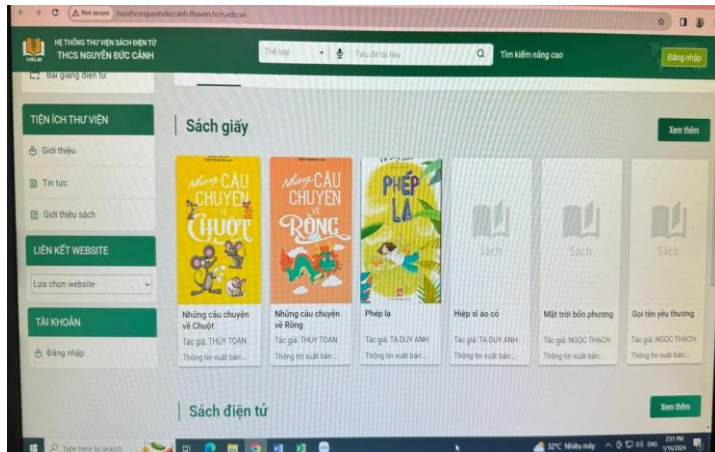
Not secure thcsnguyenduccanh.thuvien.hcm.edu.vn

HỆ THỐNG THƯ VIỆN SÁCH ĐIỆN TỬ
THCS NGUYỄN ĐỨC CẢNH

Thể loại
Tiêu đề tài liệu
Tìm kiếm nâng cao
Đăng nhập

Bài giảng điện tử

TIỆN ÍCH THƯ VIỆN
Giới thiệu
Tin tức
Giới thiệu sách

LIÊN KẾT WEBSITE
Lựa chọn website

TÀI KHOẢN
Đăng nhập

Sách giấy
Xem thêm

Những câu chuyện về Chuột
Tác giả: THỦY TOÀN
Thông tin xuất bản...

Những câu chuyện về Rồng
Tác giả: THỦY TOÀN
Thông tin xuất bản...

Phép lạ
Tác giả: TẠ DUY ANH
Thông tin xuất bản...

Hiệp sĩ áo cỏ
Tác giả: TẠ DUY ANH
Thông tin xuất bản...

Mặt trời bốn phương
Tác giả: NGỌC THẠCH
Thông tin xuất bản...

Gọi tên yêu thương
Tác giả: NGỌC THẠCH
Thông tin xuất bản...

Sách điện tử
Xem thêm

Type here to search
32°C Nhiều mây